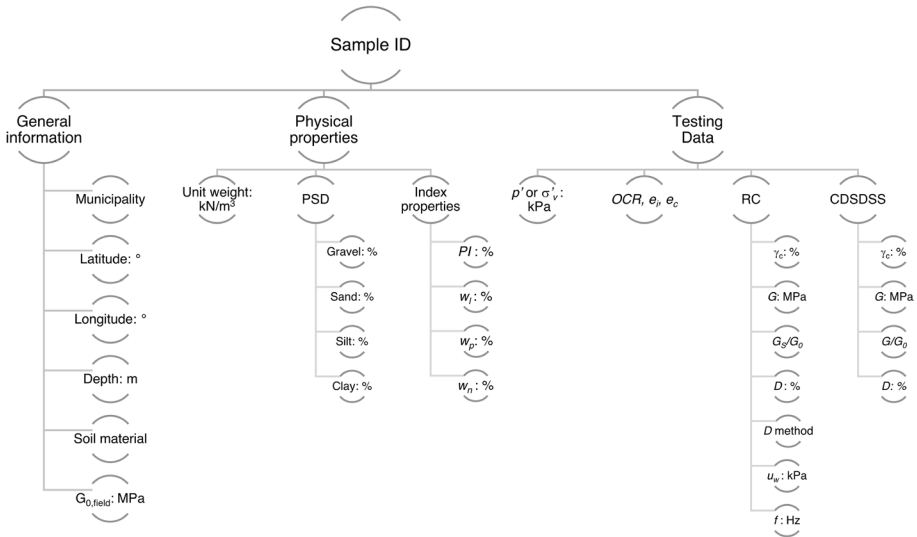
Sample ID

General information

Municipality

Latitude: °

Longitude: °

Depth: m

Soil material

$G_{0,field}$: MPa

Physical properties

Unit weight: kN/m$^3$

PSD

Gravel: %

Sand: %

Silt: %

Clay: %

Index properties

$PI$ : %

$w_l$ : %

$w_p$ : %

$w_n$ : %

Testing Data

$p'$ or $\sigma'_v$ : kPa

$OCR$, $e_i$, $e_c$

RC

$\gamma_c$: %

$G$: MPa

$G_s/G_0$

$D$ : %

$D$ method

$u_w$: kPa

$f$ : Hz

CDSDSS

$\gamma_c$: %

$G$: MPa

$G/G_0$

$D$: %